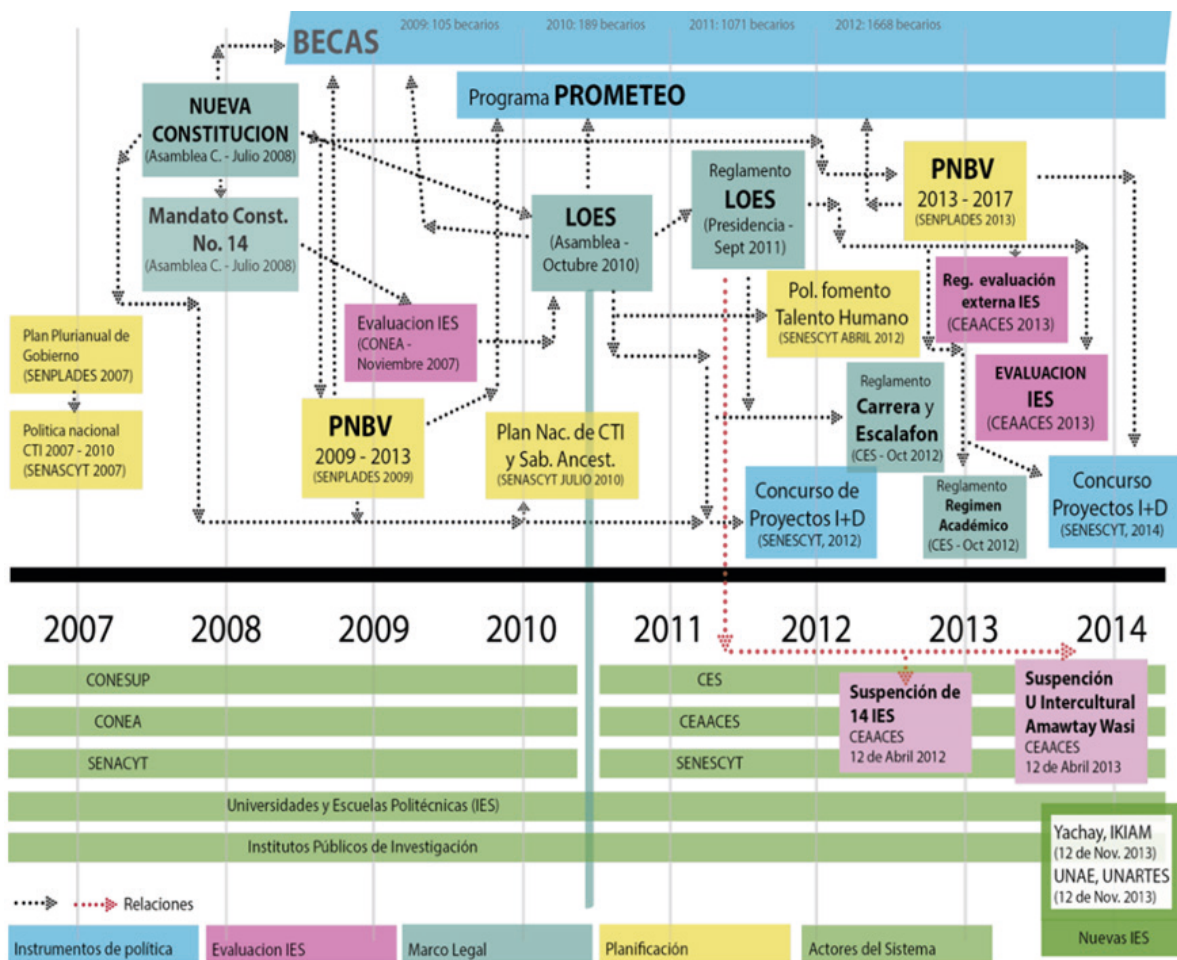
BECAS

2009: 105 becarios

2010: 189 becarios

2011: 1071 becarios

2012: 1668 becarios

Programa PROMETEO

NUEVA CONSTITUCION
(Asamblea C. - Julio 2008)

Mandato Const. No. 14
(Asamblea C. - Julio 2008)

LOES
(Asamblea - Octubre 2010)

Reglamento LOES
(Presidencia - Sept 2011)

PNBV 2013 - 2017
(SENPLADES 2013)

Reg. evaluación externa IES
(CEAACES 2013)

Pol. fomento Talento Humano
(SENESCYT ABRIL 2012)

EVALUACION IES
(CEAACES 2013)

Plan Plurianual de Gobierno
(SENPLADES 2007)

Politica nacional CTI 2007 - 2010
(SENASCYT 2007)

Evaluacion IES
(CONEA - Noviembre 2007)

PNBV 2009 - 2013
(SENPLADES 2009)

Plan Nac. de CTI y Sab. Ancest.
(SENASCYT JULIO 2010)

Reglamento Carrera y Escalafon
(CES - Oct 2012)

Concurso de Proyectos I+D
(SENESCYT, 2012)

Reglamento Regimen Académico
(CES - Oct 2012)

Concurso Proyectos I+D
(SENESCYT, 2014)

2007 2008 2009 2010 2011 2012 2013 2014

CONESUP

CONEA

SENACYT

CES

CEAACES

SENESCYT

Suspención de 14 IES
CEAACES
12 de Abril 2012

Suspención U Intercultural Amawtay Wasi
CEAACES
12 de Abril 2013

Universidades y Escuelas Politécnicas (IES)

Institutos Públicos de Investigación

Yachay, IKIAM
(12 de Nov. 2013)
UNAE, UNARTES
(12 de Nov. 2013)

Relaciones

Instrumentos de política | Evaluacion IES | Marco Legal | Planificación | Actores del Sistema | Nuevas IES